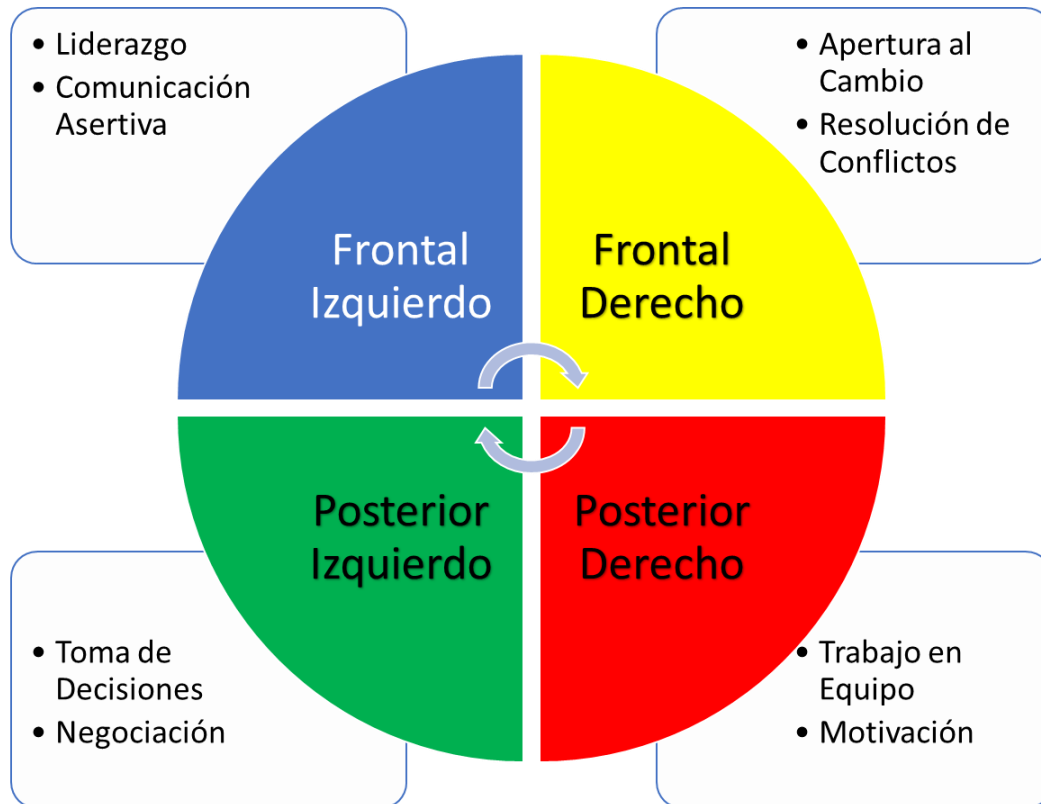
- Liderazgo
- Comunicación Asertiva

- Apertura al Cambio
- Resolución de Conflictos

Frontal Izquierdo

Frontal Derecho

Posterior Izquierdo

Posterior Derecho

- Toma de Decisiones
- Negociación

- Trabajo en Equipo
- Motivación